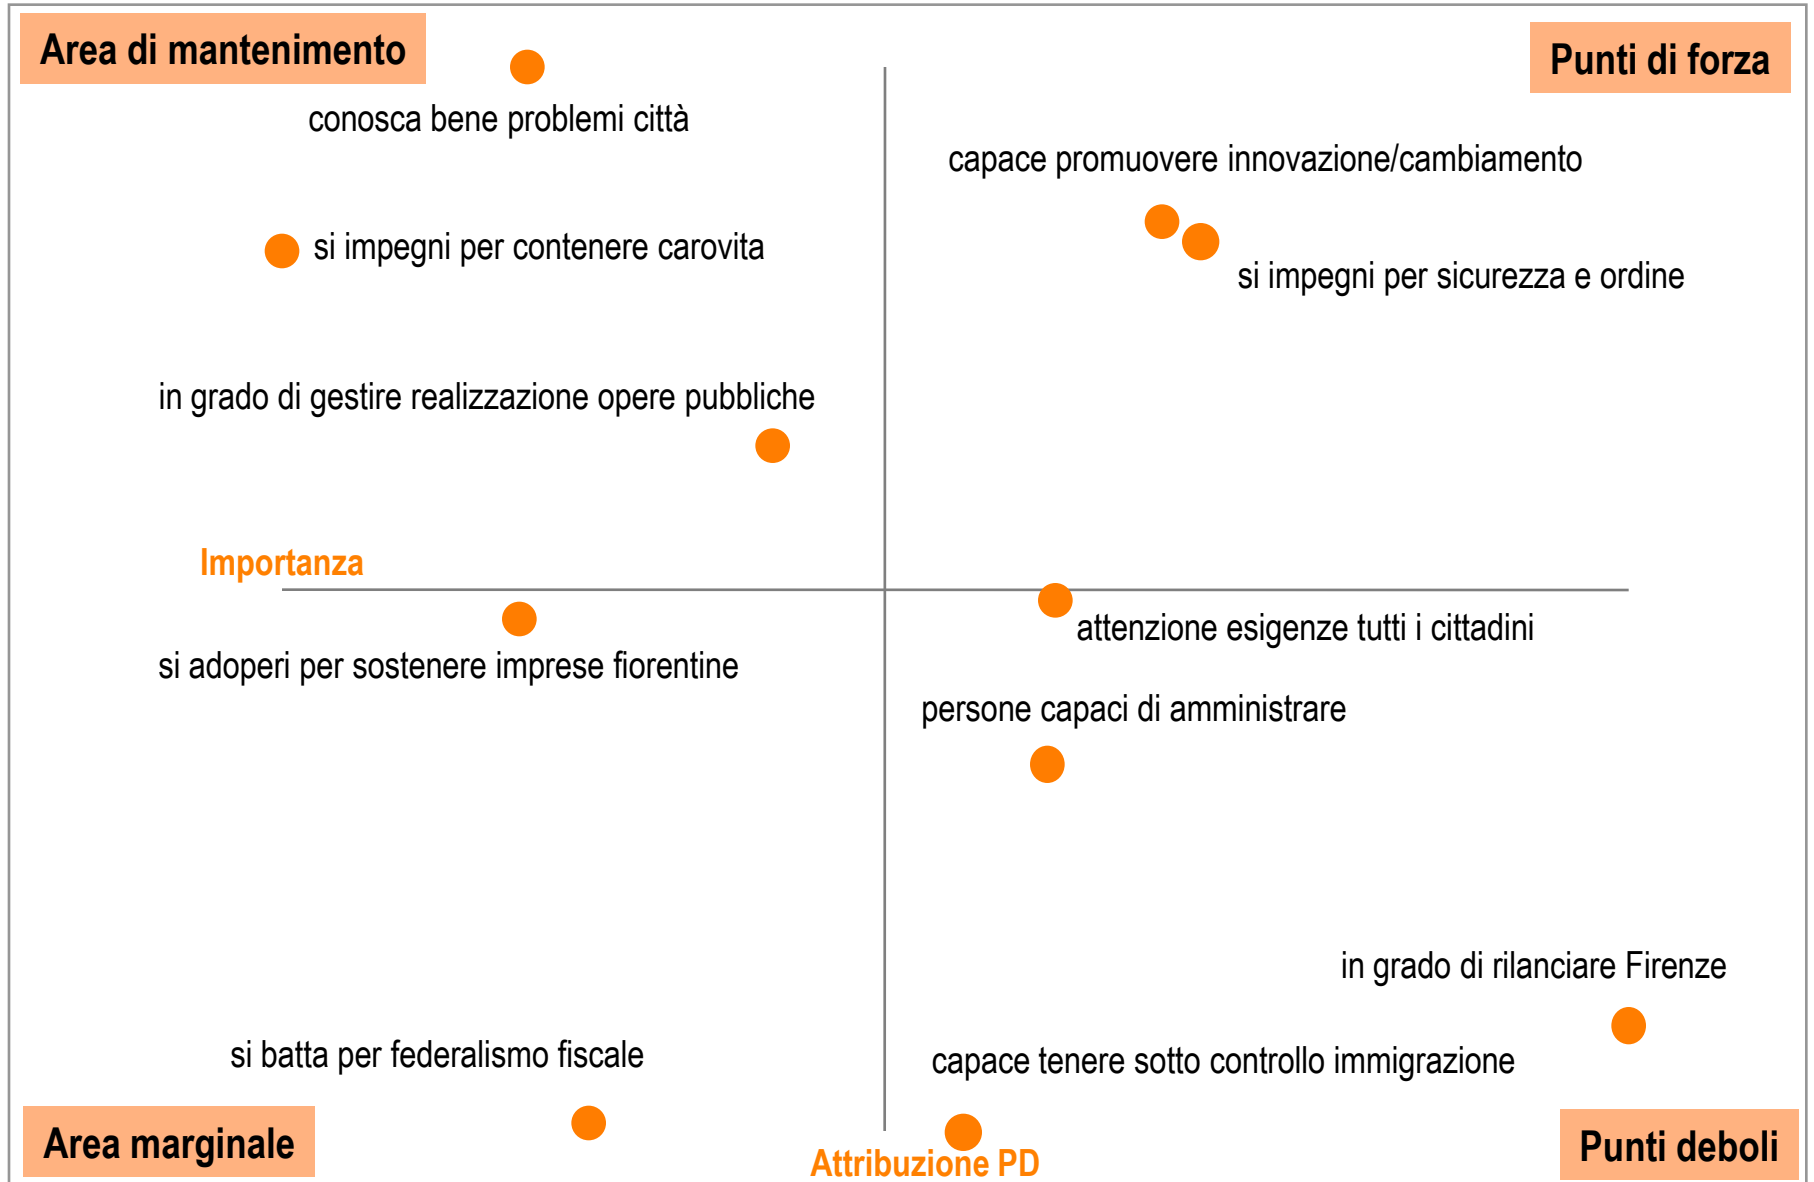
Area di mantenimento

Punti di forza

conosca bene problemi città

capace promuovere innovazione/cambiamento

si impegni per contenere carovita

si impegni per sicurezza e ordine

in grado di gestire realizzazione opere pubbliche

Importanza

attenzione esigenze tutti i cittadini

si adoperi per sostenere imprese fiorentine

persone capaci di amministrare

in grado di rilanciare Firenze

si batta per federalismo fiscale

capace tenere sotto controllo immigrazione

Area marginale

Attribuzione PD

Punti deboli